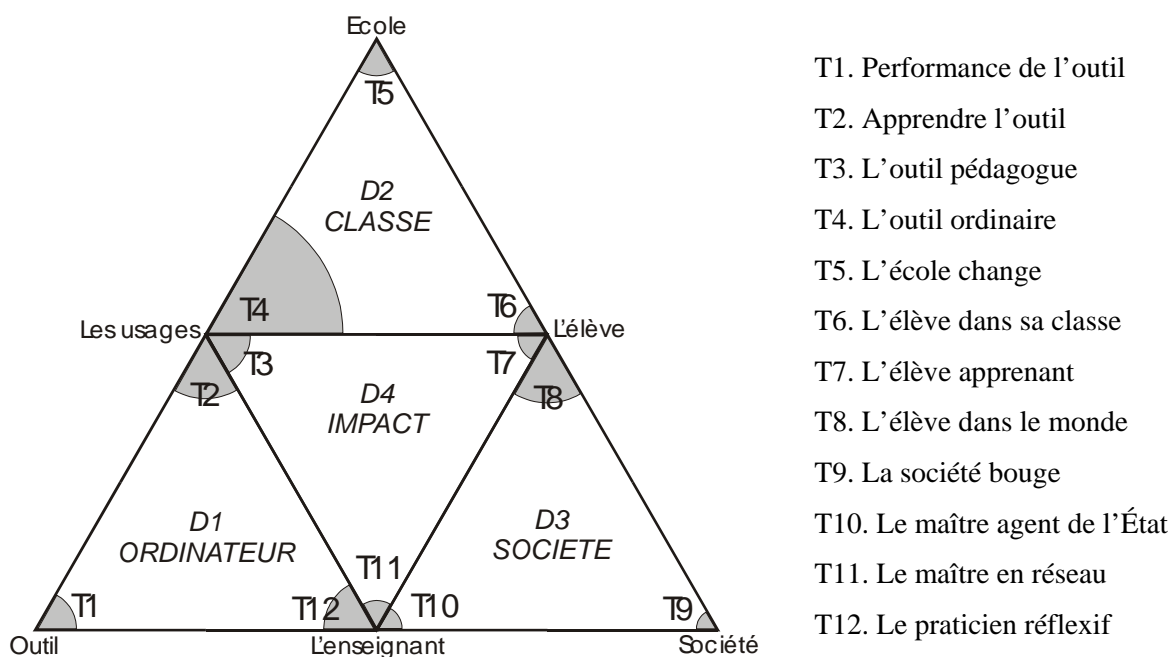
Ecole

T5

D2
CLASSE

T4

T6

Les usages

L'élève

T3

T7

T2

D4
IMPACT

T8

D1
ORDINATEUR

D3
SOCIETE

T11

T1

T12

T10

T9

Outil

L'enseignant

Société

T1. Performance de l'outil
T2. Apprendre l'outil
T3. L'outil pédagogue
T4. L'outil ordinaire
T5. L'école change
T6. L'élève dans sa classe
T7. L'élève apprenant
T8. L'élève dans le monde
T9. La société bouge
T10. Le maître agent de l'État
T11. Le maître en réseau
T12. Le praticien réflexif